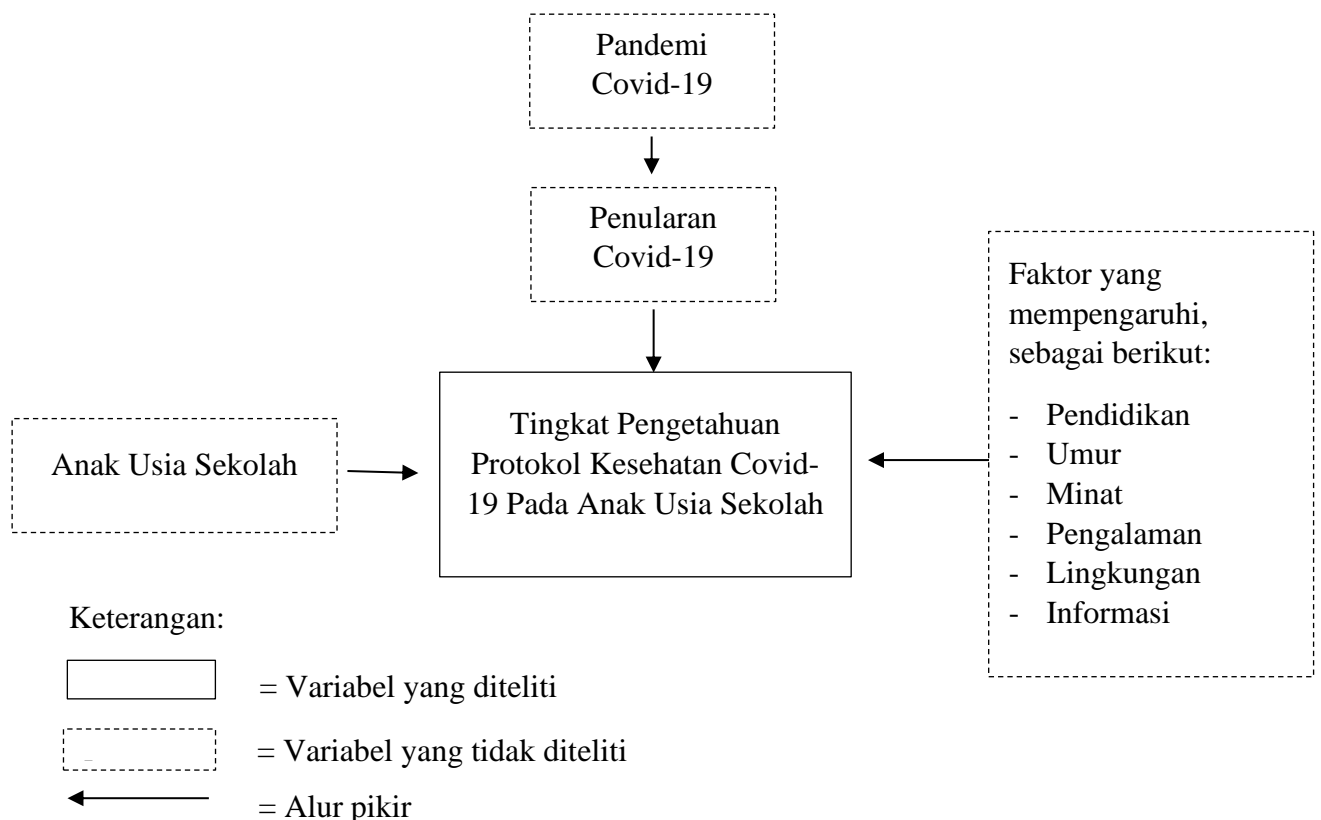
Pandemi Covid-19

Penularan Covid-19

Faktor yang mempengaruhi, sebagai berikut:

- Pendidikan
- Umur
- Minat
- Pengalaman
- Lingkungan
- Informasi

Anak Usia Sekolah

Tingkat Pengetahuan Protokol Kesehatan Covid-19 Pada Anak Usia Sekolah

Keterangan:

= Variabel yang diteliti

= Variabel yang tidak diteliti

= Alur pikir